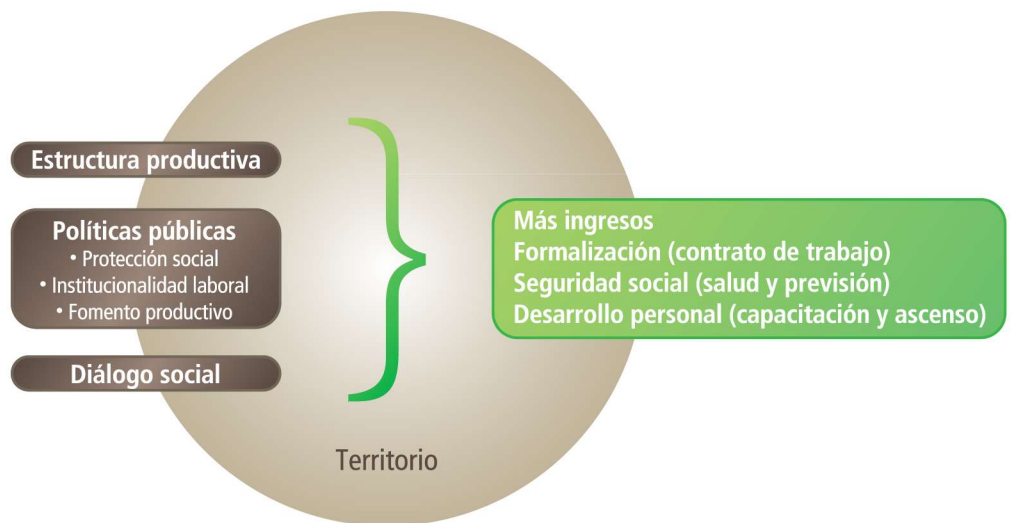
Estructura productiva

Políticas públicas
• Protección social
• Institucionalidad laboral
• Fomento productivo

Diálogo social

Más ingresos
Formalización (contrato de trabajo)
Seguridad social (salud y previsión)
Desarrollo personal (capacitación y ascenso)

Territorio